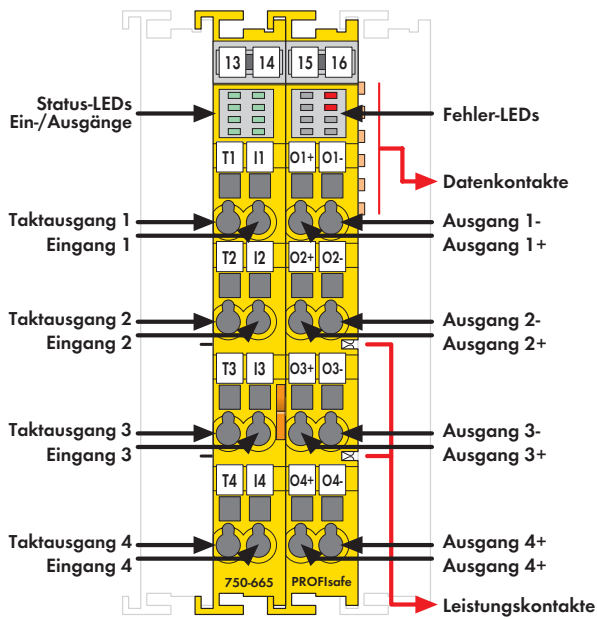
13 14 15 16

Status-LEDs
Ein-/Ausgänge

Fehler-LEDs

Datenkontakte

T1 I1 O1+ O1-

Taktausgang 1
Eingang 1

Ausgang 1-
Ausgang 1+

T2 I2 O2+ O2-

Taktausgang 2
Eingang 2

Ausgang 2-
Ausgang 2+

T3 I3 O3+ O3-

Taktausgang 3
Eingang 3

Ausgang 3-
Ausgang 3+

T4 I4 O4+ O4-

Taktausgang 4
Eingang 4

Ausgang 4+
Ausgang 4+

750-665 PROFIsafe

Leistungskontakte